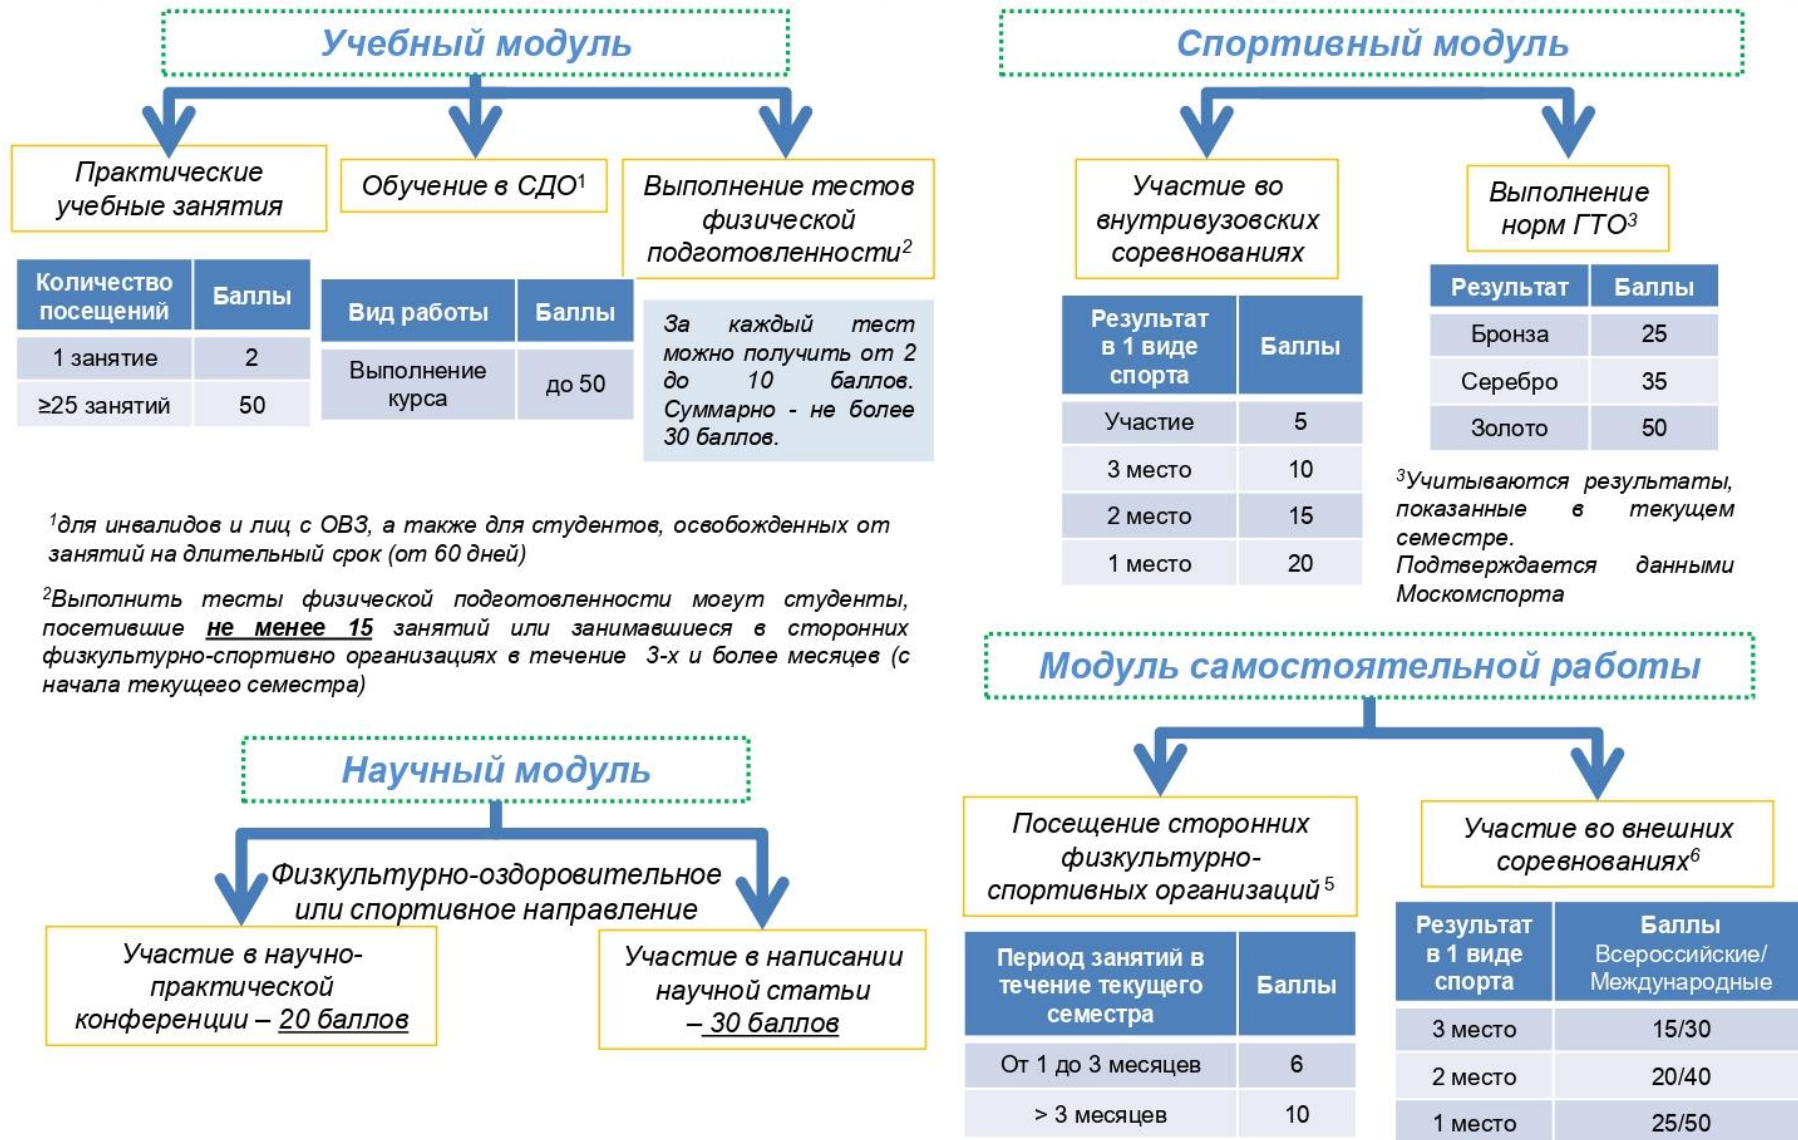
Учебный модуль

Практические учебные занятия

| Количество посещений | Баллы |
|---|---|
| 1 занятие | 2 |
| ≥25 занятий | 50 |

Обучение в СДО$^1$

| Вид работы | Баллы |
|---|---|
| Выполнение курса | до 50 |

Выполнение тестов физической подготовленности$^2$

За каждый тест можно получить от 2 до 10 баллов. Суммарно - не более 30 баллов.

$^1$для инвалидов и лиц с ОВЗ, а также для студентов, освобожденных от занятий на длительный срок (от 60 дней)

$^2$Выполнить тесты физической подготовленности могут студенты, посетившие не менее 15 занятий или занимавшиеся в сторонних физкультурно-спортивно организациях в течение 3-х и более месяцев (с начала текущего семестра)

Научный модуль

Физкультурно-оздоровительное или спортивное направление

Участие в научно-практической конференции – 20 баллов

Участие в написании научной статьи – 30 баллов

Спортивный модуль

Участие во внутривузовских соревнованиях

| Результат в 1 виде спорта | Баллы |
|---|---|
| Участие | 5 |
| 3 место | 10 |
| 2 место | 15 |
| 1 место | 20 |

Выполнение норм ГТО$^3$

| Результат | Баллы |
|---|---|
| Бронза | 25 |
| Серебро | 35 |
| Золото | 50 |

$^3$Учитываются результаты, показанные в текущем семестре. Подтверждается данными Москомспорта

Модуль самостоятельной работы

Посещение сторонних физкультурно-спортивных организаций$^5$

| Период занятий в течение текущего семестра | Баллы |
|---|---|
| От 1 до 3 месяцев | 6 |
| > 3 месяцев | 10 |

Участие во внешних соревнованиях$^6$

| Результат в 1 виде спорта | Баллы Всероссийские/ Международные |
|---|---|
| 3 место | 15/30 |
| 2 место | 20/40 |
| 1 место | 25/50 |